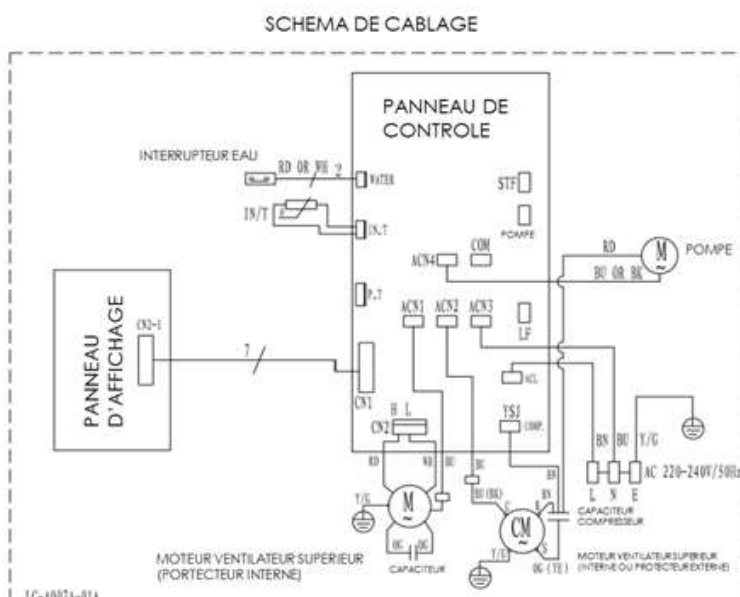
SCHEMA DE CABLAGE

PANNEAU DE CONTROLE

INTERRUPTEUR EAU

RD OR WH 2

WATER

IN/T

IN.T

STF

POMPE

COM

ACN4

RD

M

POMPE

BU OR BK

P.T

PANNEAU D'AFFICHAGE

CN2-1

7

ACN1

ACN2

ACN3

LF

ACL

CN1

H L

CN2

YSJ

COMP.

RD

WH

BU

BK

BN

BN

BU

Y/G

Y/G

M

BU(BK)

C

CM

L

N

E

AC 220-240V/50Hz

CAPACITEUR COMPRESSEUR

Y/G

OG

OG

CAPACITEUR

OG(YE)

MOTEUR VENTILATEUR SUPERIEUR (PORTECTEUR INTERNE)

MOTEUR VENTILATEUR SUPERIEUR (INTERNE OU PROTECTEUR EXTERNE)

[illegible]